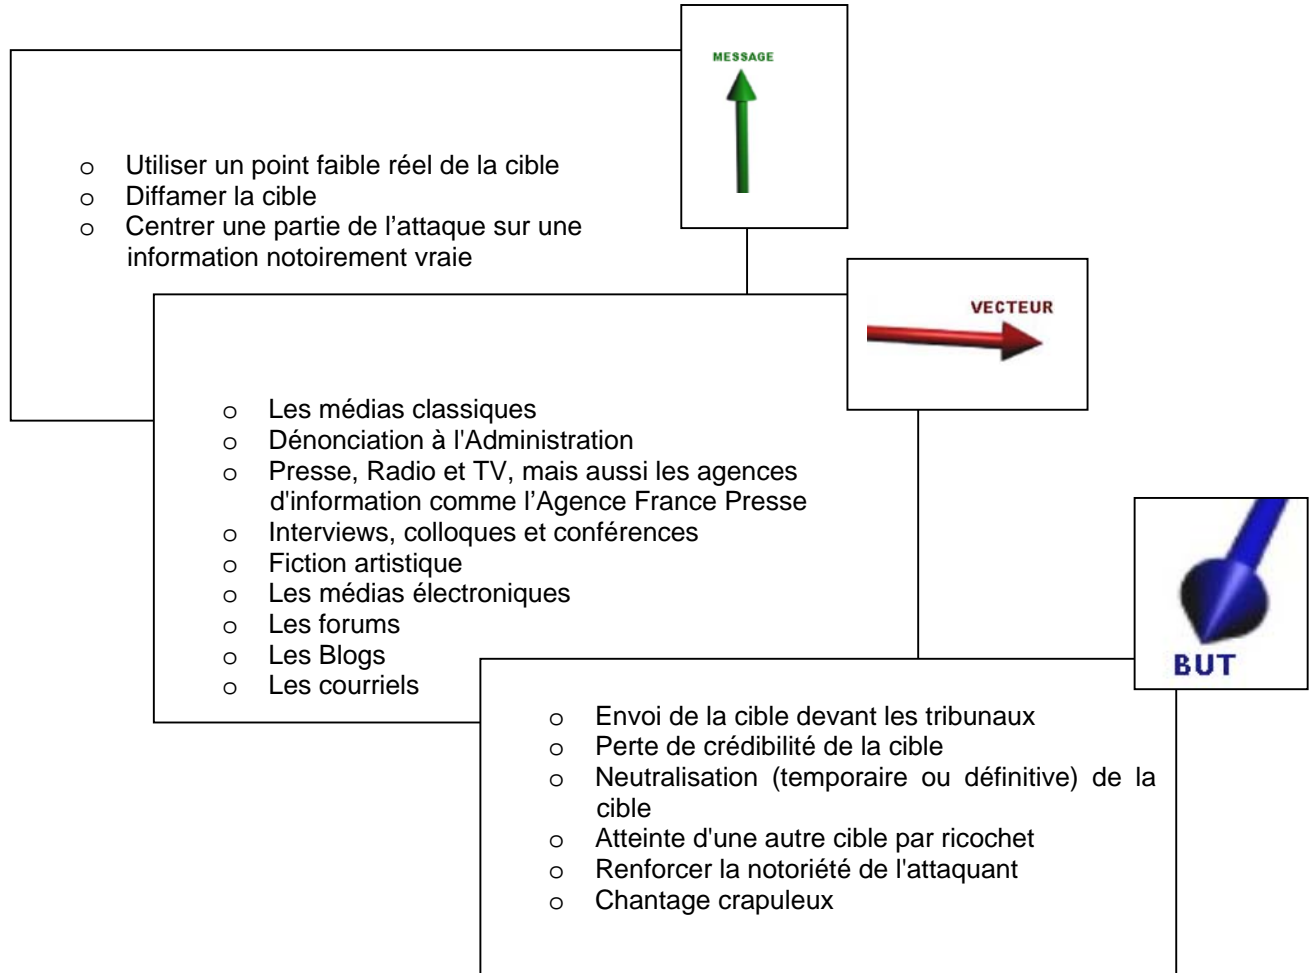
MESSAGE

o Utiliser un point faible réel de la cible
o Diffamer la cible
o Centrer une partie de l’attaque sur une information notoirement vraie

VECTEUR

o Les médias classiques
o Dénonciation à l'Administration
o Presse, Radio et TV, mais aussi les agences d'information comme l’Agence France Presse
o Interviews, colloques et conférences
o Fiction artistique
o Les médias électroniques
o Les forums
o Les Blogs
o Les courriels

BUT

o Envoi de la cible devant les tribunaux
o Perte de crédibilité de la cible
o Neutralisation (temporaire ou définitive) de la cible
o Atteinte d'une autre cible par ricochet
o Renforcer la notoriété de l'attaquant
o Chantage crapuleux